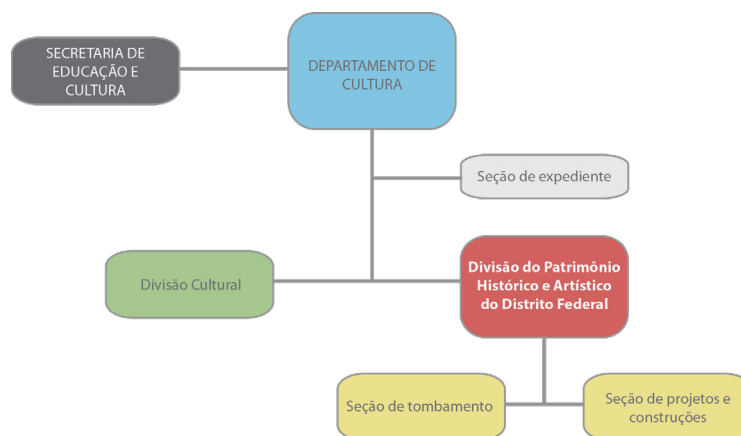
SECRETARIA DE EDUCAÇÃO E CULTURA

DEPARTAMENTO DE CULTURA

Seção de expediente

Divisão Cultural

Divisão do Patrimônio Histórico e Artístico do Distrito Federal

Seção de tombamento

Seção de projetos e construções